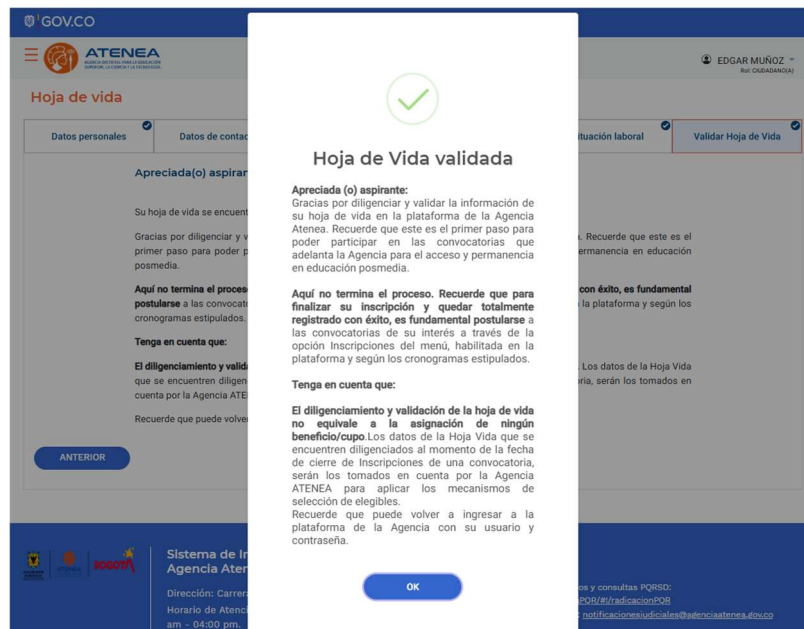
GOV.CO

ATENEA
AGENCIA DISTRITAL PARA LA EDUCACIÓN SUPERIOR, LA CIENCIA Y LA TECNOLOGÍA

EDGAR MUÑOZ
Rol: CIUDADANO(A)

Hoja de vida

Datos personales | Datos de contac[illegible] | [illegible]ituación laboral | Validar Hoja de Vida

Apreciada(o) aspirar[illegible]

Su hoja de vida se encuent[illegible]

Gracias por diligenciar y v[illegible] a. Recuerde que este es el primer paso para poder p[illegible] ermanencia en educación posmedia.

Aquí no termina el proceso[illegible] con éxito, es fundamental postularse a las convocato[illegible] la plataforma y según los cronogramas estipulados.

Tenga en cuenta que:

El diligenciamiento y valid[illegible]. Los datos de la Hoja Vida que se encuentren diligen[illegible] oria, serán los tomados en cuenta por la Agencia ATEN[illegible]

Recuerde que puede volver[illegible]

ANTERIOR

Hoja de Vida validada

Apreciada (o) aspirante:
Gracias por diligenciar y validar la información de su hoja de vida en la plataforma de la Agencia Atenea. Recuerde que este es el primer paso para poder participar en las convocatorias que adelanta la Agencia para el acceso y permanencia en educación posmedia.

Aquí no termina el proceso. Recuerde que para finalizar su inscripción y quedar totalmente registrado con éxito, es fundamental postularse a las convocatorias de su interés a través de la opción Inscripciones del menú, habilitada en la plataforma y según los cronogramas estipulados.

Tenga en cuenta que:

El diligenciamiento y validación de la hoja de vida no equivale a la asignación de ningún beneficio/cupo. Los datos de la Hoja Vida que se encuentren diligenciados al momento de la fecha de cierre de Inscripciones de una convocatoria, serán los tomados en cuenta por la Agencia ATENEA para aplicar los mecanismos de selección de elegibles.
Recuerde que puede volver a ingresar a la plataforma de la Agencia con su usuario y contraseña.

OK

BOGOTÁ

Sistema de In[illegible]
Agencia Aten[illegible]

Dirección: Carrer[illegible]
Horario de Atenci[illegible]
am - 04:00 pm.

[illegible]os y consultas PQRSD:
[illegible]PQR/#/radicacionPQR
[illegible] notificacionesjudiciales@agenciaatenea.gov.co